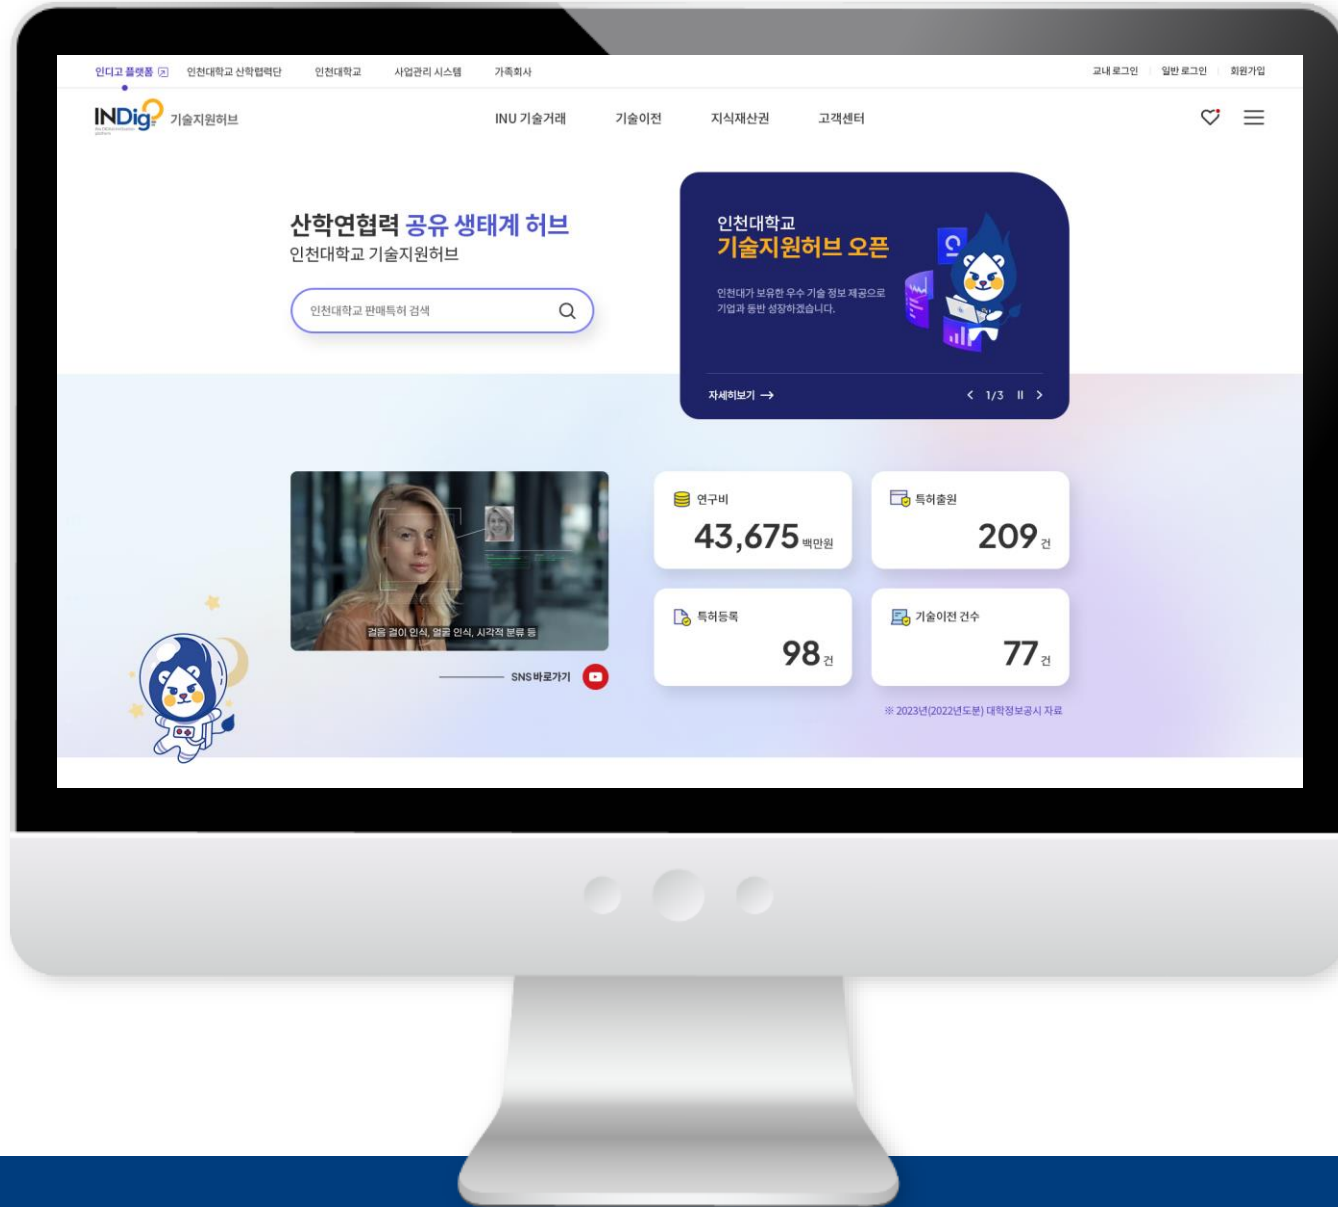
인디고 플랫폼 인천대학교 산학협력단 인천대학교 사업관리 시스템 가족회사

교내 로그인 일반 로그인 회원가입

INDig 기술지원허브

INU 기술거래 기술이전 지식재산권 고객센터

산학연협력 공유 생태계 허브
인천대학교 기술지원허브

인천대학교 판매특허 검색

인천대학교
기술지원허브 오픈

인천대가 보유한 우수 기술 정보 제공으로
기업과 동반 성장하겠습니다.

자세히보기 →

1/3

걸음 걸이 인식, 얼굴 인식, 시각적 분류 등

SNS바로가기

연구비
43,675 백만원

특허출원
209 건

특허등록
98 건

기술이전 건수
77 건

※ 2023년(2022년도분) 대학정보공시 자료